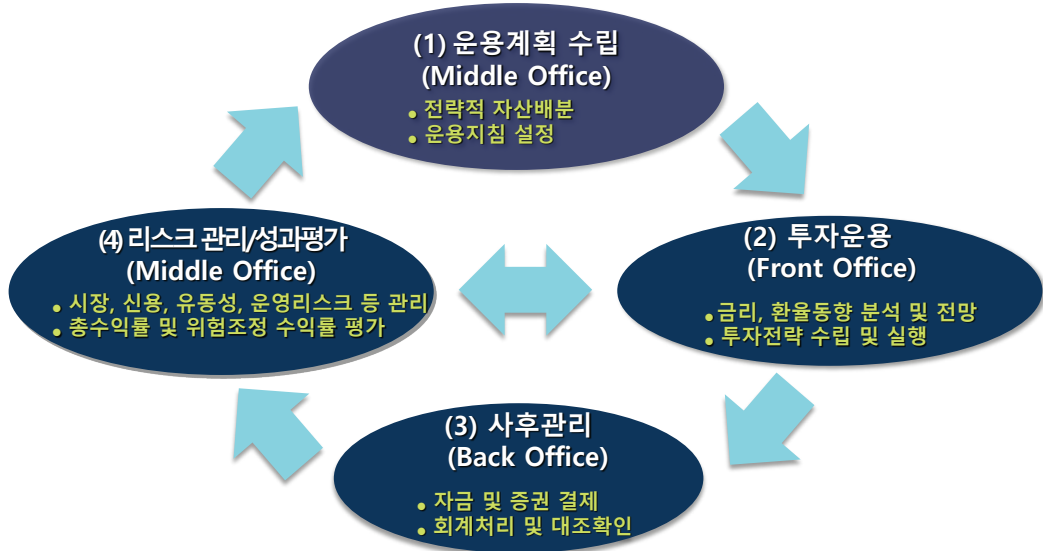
(1) 운용계획 수립
(Middle Office)

● 전략적 자산배분
● 운용지침 설정

(4) 리스크 관리/성과평가
(Middle Office)

● 시장, 신용, 유동성, 운영리스크 등 관리
● 총수익률 및 위험조정 수익률 평가

(2) 투자운용
(Front Office)

● 금리, 환율동향 분석 및 전망
● 투자전략 수립 및 실행

(3) 사후관리
(Back Office)

● 자금 및 증권 결제
● 회계처리 및 대조확인